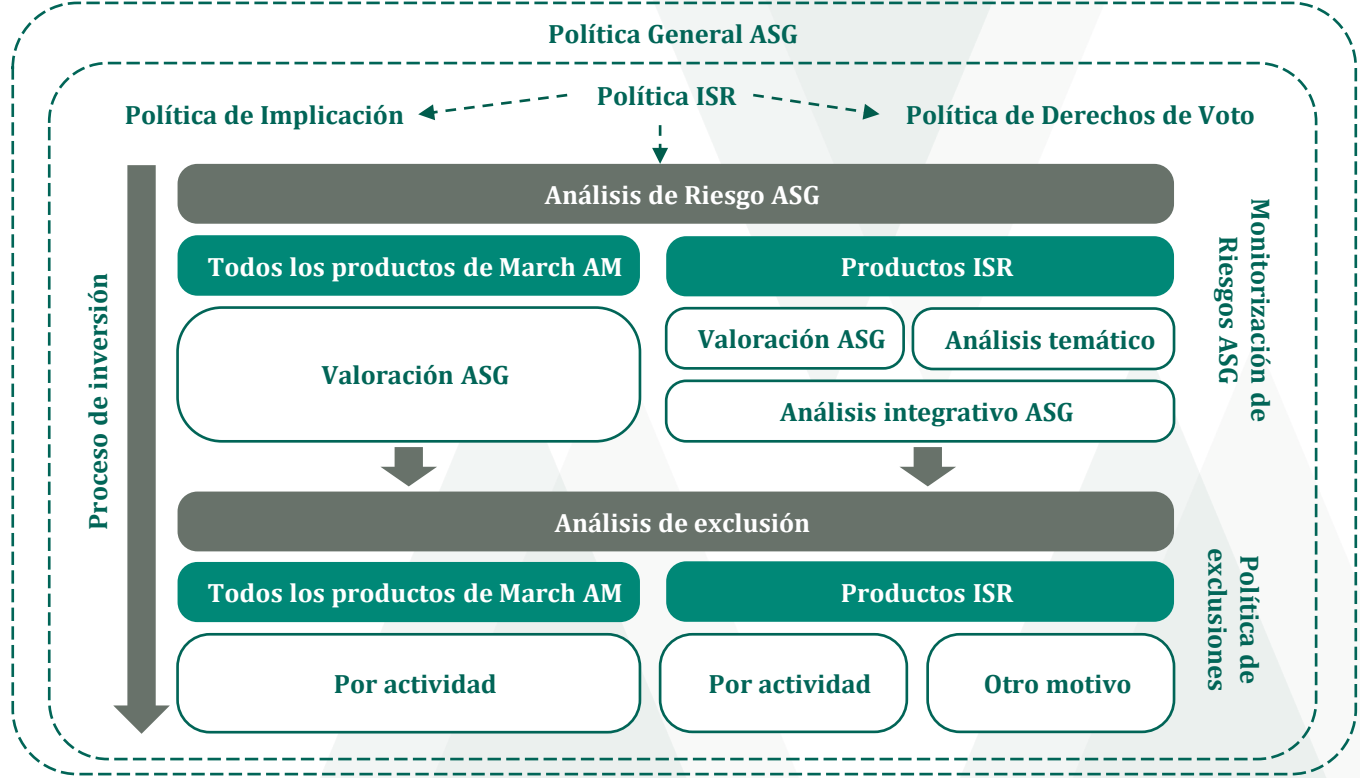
Política General ASG

Política de Implicación

Política ISR

Política de Derechos de Voto

Proceso de inversión

Análisis de Riesgo ASG

Todos los productos de March AM

Productos ISR

Valoración ASG

Valoración ASG

Análisis temático

Análisis integrativo ASG

Monitorización de Riesgos ASG

Análisis de exclusión

Todos los productos de March AM

Productos ISR

Por actividad

Por actividad

Otro motivo

Política de exclusiones